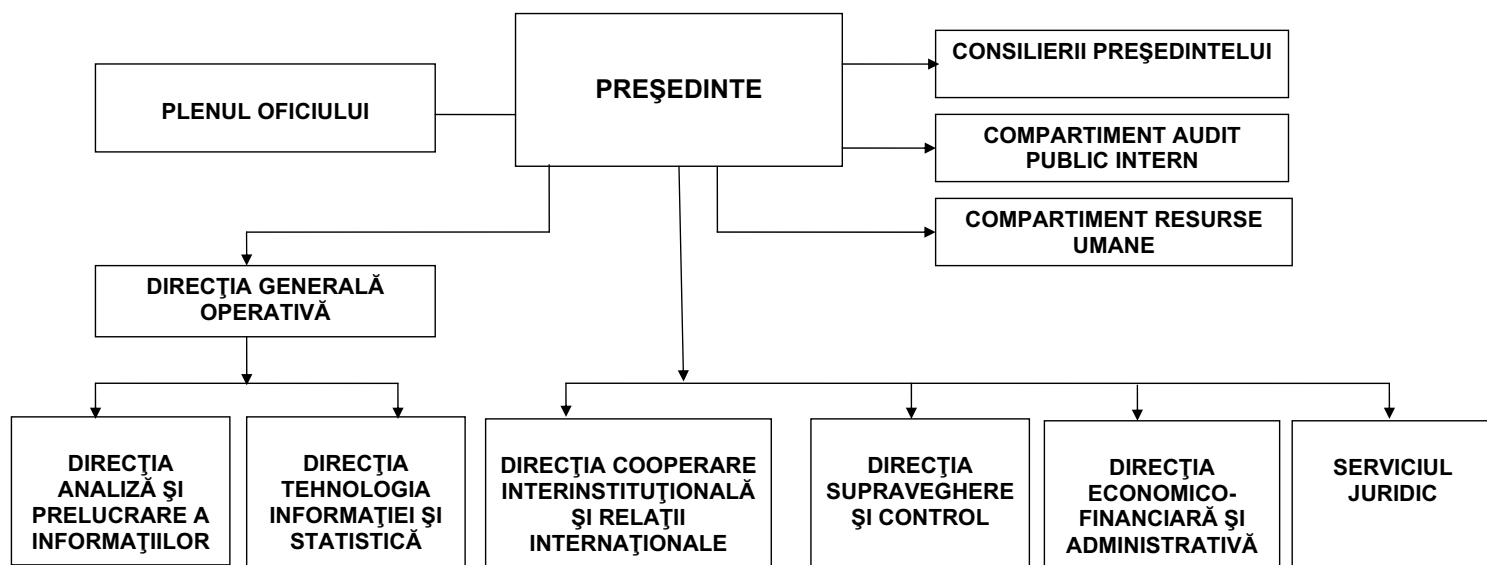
PREŞEDINTE

PLENUL OFICIULUI

CONSILIERII PREŞEDINTELUI

COMPARTIMENT AUDIT PUBLIC INTERN

COMPARTIMENT RESURSE UMANE

DIRECŢIA GENERALĂ OPERATIVĂ

DIRECŢIA ANALIZĂ ŞI PRELUCRARE A INFORMAŢIILOR

DIRECŢIA TEHNOLOGIA INFORMAŢIEI ŞI STATISTICĂ

DIRECŢIA COOPERARE INTERINSTITUŢIONALĂ ŞI RELAŢII INTERNAŢIONALE

DIRECŢIA SUPRAVEGHERE ŞI CONTROL

DIRECŢIA ECONOMICO-FINANCIARĂ ŞI ADMINISTRATIVĂ

SERVICIUL JURIDIC